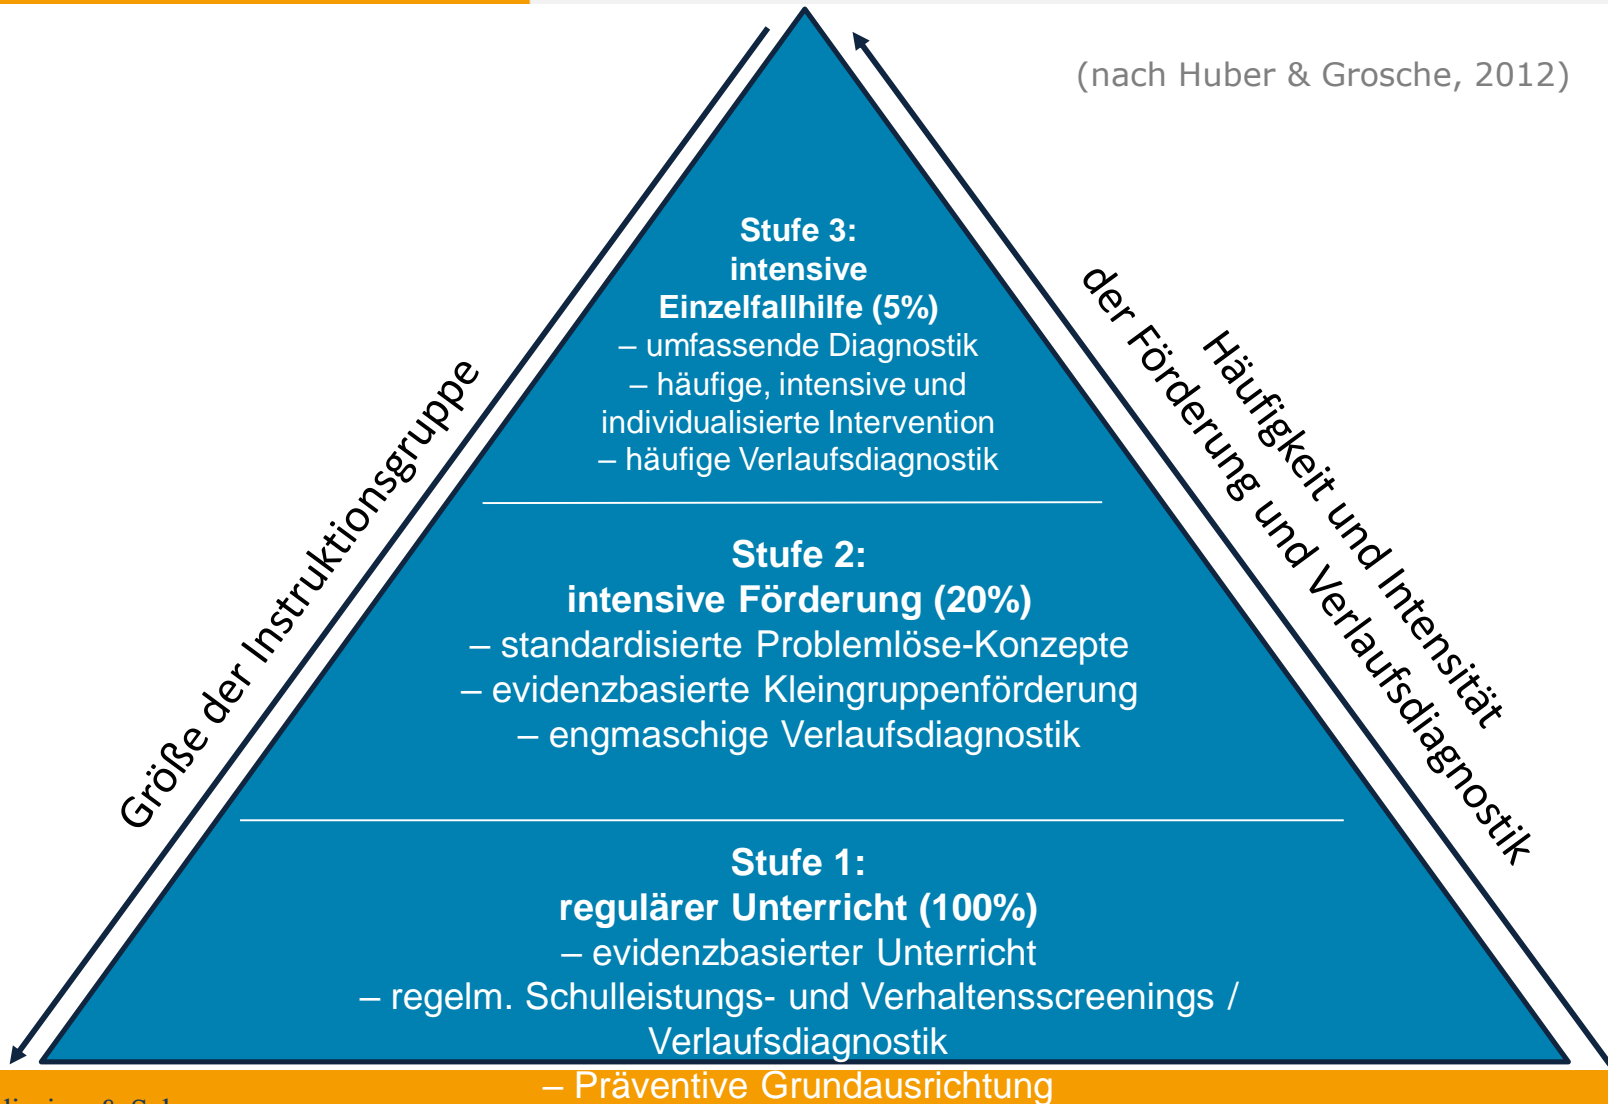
(nach Huber & Grosche, 2012)

Stufe 3:
intensive
Einzelfallhilfe (5%)
– umfassende Diagnostik
– häufige, intensive und individualisierte Intervention
– häufige Verlaufsdiagnostik

Stufe 2:
intensive Förderung (20%)
– standardisierte Problemlöse-Konzepte
– evidenzbasierte Kleingruppenförderung
– engmaschige Verlaufsdiagnostik

Stufe 1:
regulärer Unterricht (100%)
– evidenzbasierter Unterricht
– regelm. Schulleistungs- und Verhaltensscreenings / Verlaufsdiagnostik
– Präventive Grundausrichtung

Größe der Instruktionsgruppe

Häufigkeit und Intensität der Förderung und Verlaufsdiagnostik

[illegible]